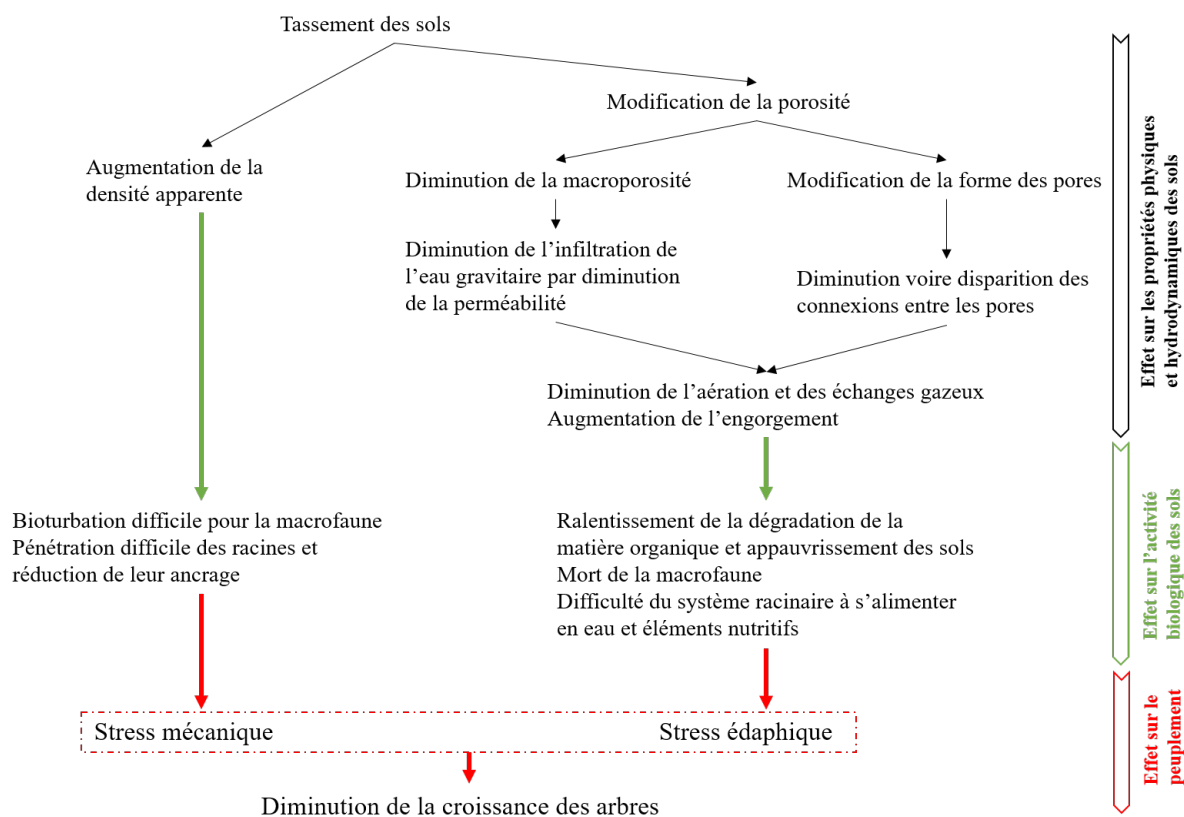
Tassement des sols

Augmentation de la densité apparente

Modification de la porosité

Diminution de la macroporosité

Modification de la forme des pores

Diminution de l'infiltration de l'eau gravitaire par diminution de la perméabilité

Diminution voire disparition des connexions entre les pores

Diminution de l'aération et des échanges gazeux
Augmentation de l'engorgement

Bioturbation difficile pour la macrofaune
Pénétration difficile des racines et réduction de leur ancrage

Ralentissement de la dégradation de la matière organique et appauvrissement des sols
Mort de la macrofaune
Difficulté du système racinaire à s'alimenter en eau et éléments nutritifs

Stress mécanique

Stress édaphique

Diminution de la croissance des arbres

Effet sur les propriétés physiques et hydrodynamiques des sols

Effet sur l'activité biologique des sols

Effet sur le peuplement